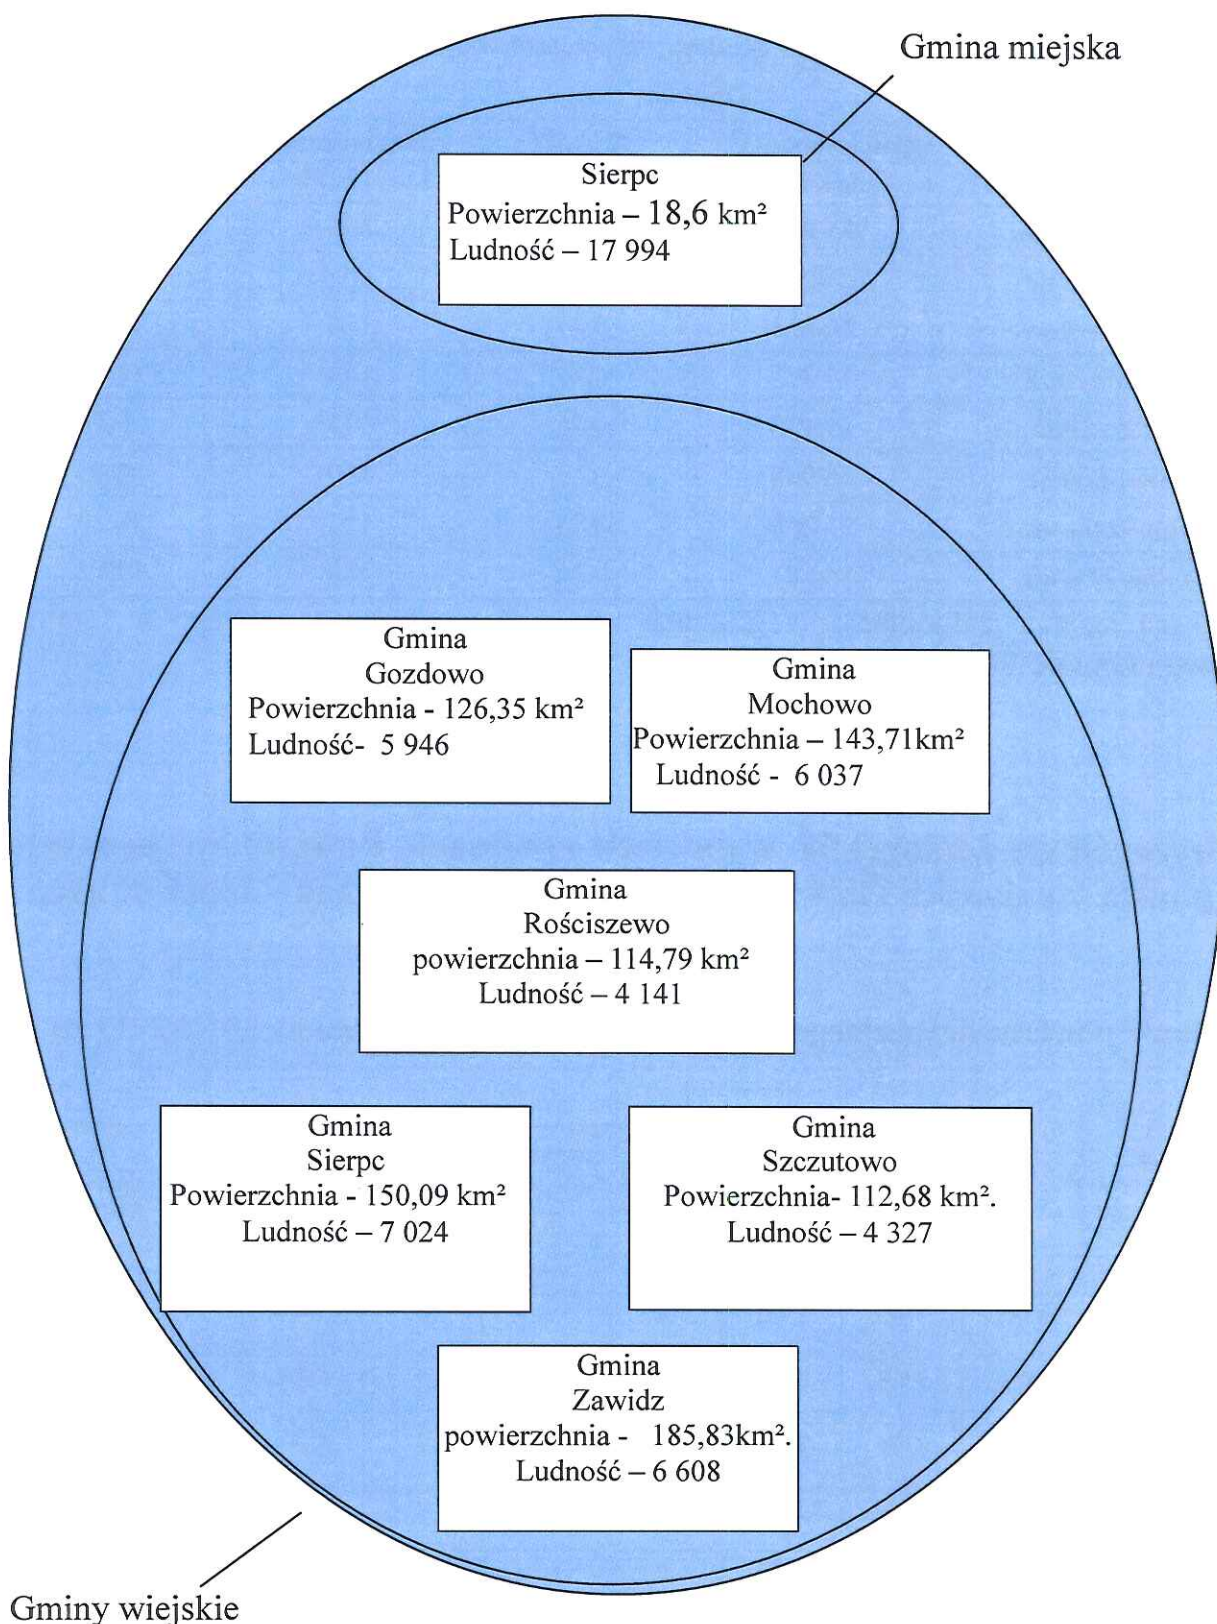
Gmina miejska

Sierpc
Powierzchnia – 18,6 km²
Ludność – 17 994

Gmina
Gozdowo
Powierzchnia - 126,35 km²
Ludność- 5 946

Gmina
Mochowo
Powierzchnia – 143,71km²
Ludność - 6 037

Gmina
Rościszewo
powierzchnia – 114,79 km²
Ludność – 4 141

Gmina
Sierpc
Powierzchnia - 150,09 km²
Ludność – 7 024

Gmina
Szczutowo
Powierzchnia- 112,68 km².
Ludność – 4 327

Gmina
Zawidz
powierzchnia - 185,83km².
Ludność – 6 608

Gminy wiejskie